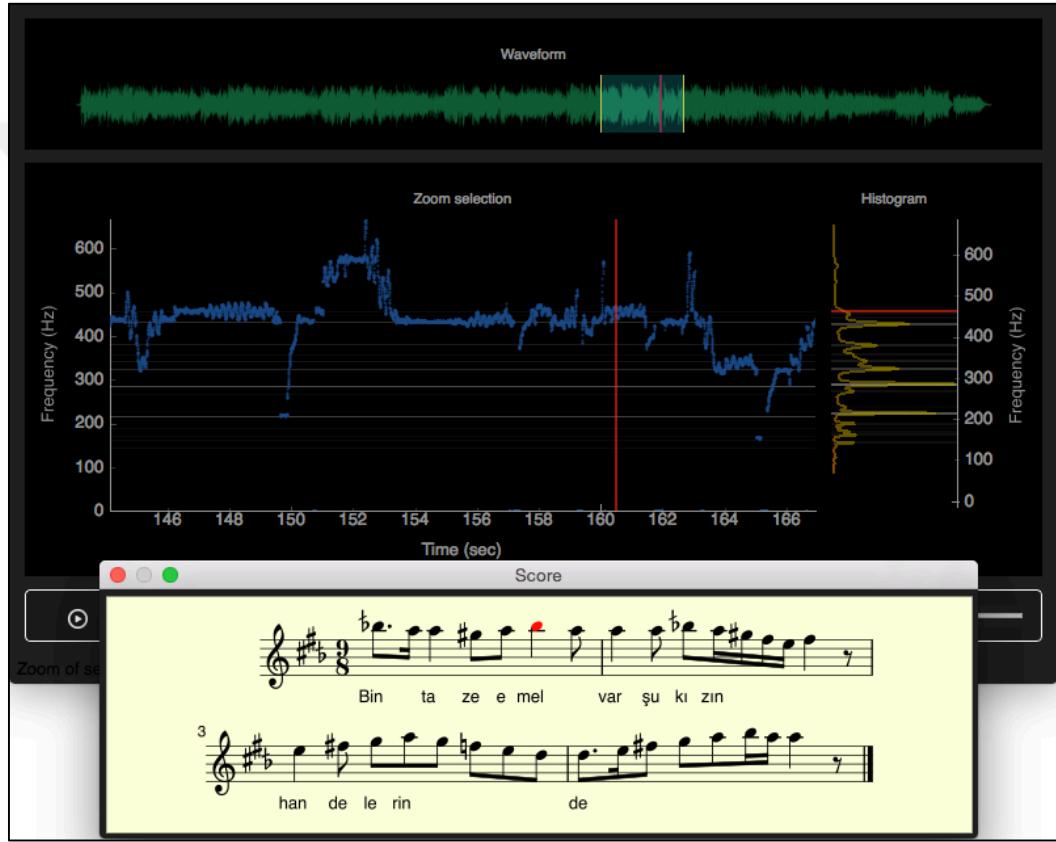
Waveform

Zoom selection

Histogram

600
500
400
300
200
100
0

Frequency (Hz)

146 148 150 152 154 156 158 160 162 164 166

Time (sec)

600
500
400
300
200
100
0

Frequency (Hz)

Score

Zoom of se

$\frac{9}{8}$

Bin ta ze e mel var şu kı zın

3

han de le rin de